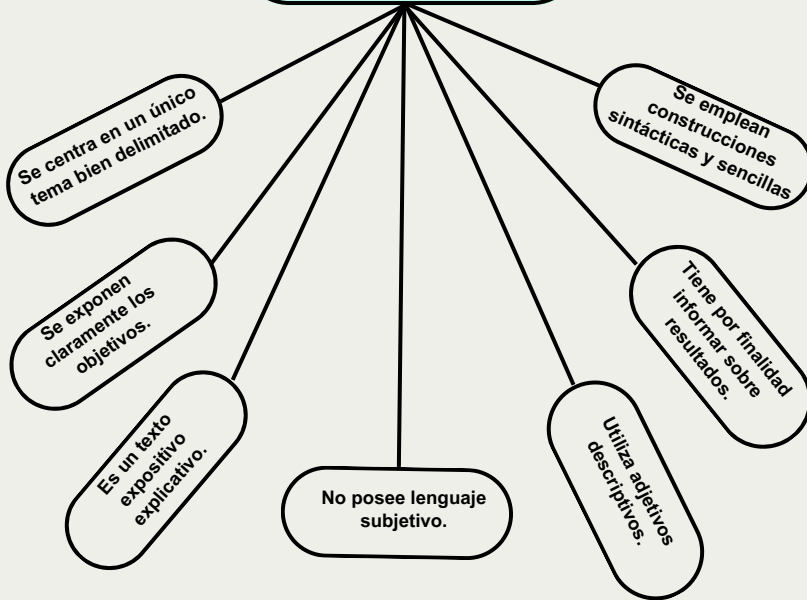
Se centra en un único tema bien delimitado.

Se exponen claramente los objetivos.

Es un texto expositivo explicativo.

No posee lenguaje subjetivo.

Utiliza adjetivos descriptivos.

Tiene por finalidad informar sobre resultados.

Se emplean construcciones sintácticas y sencillas